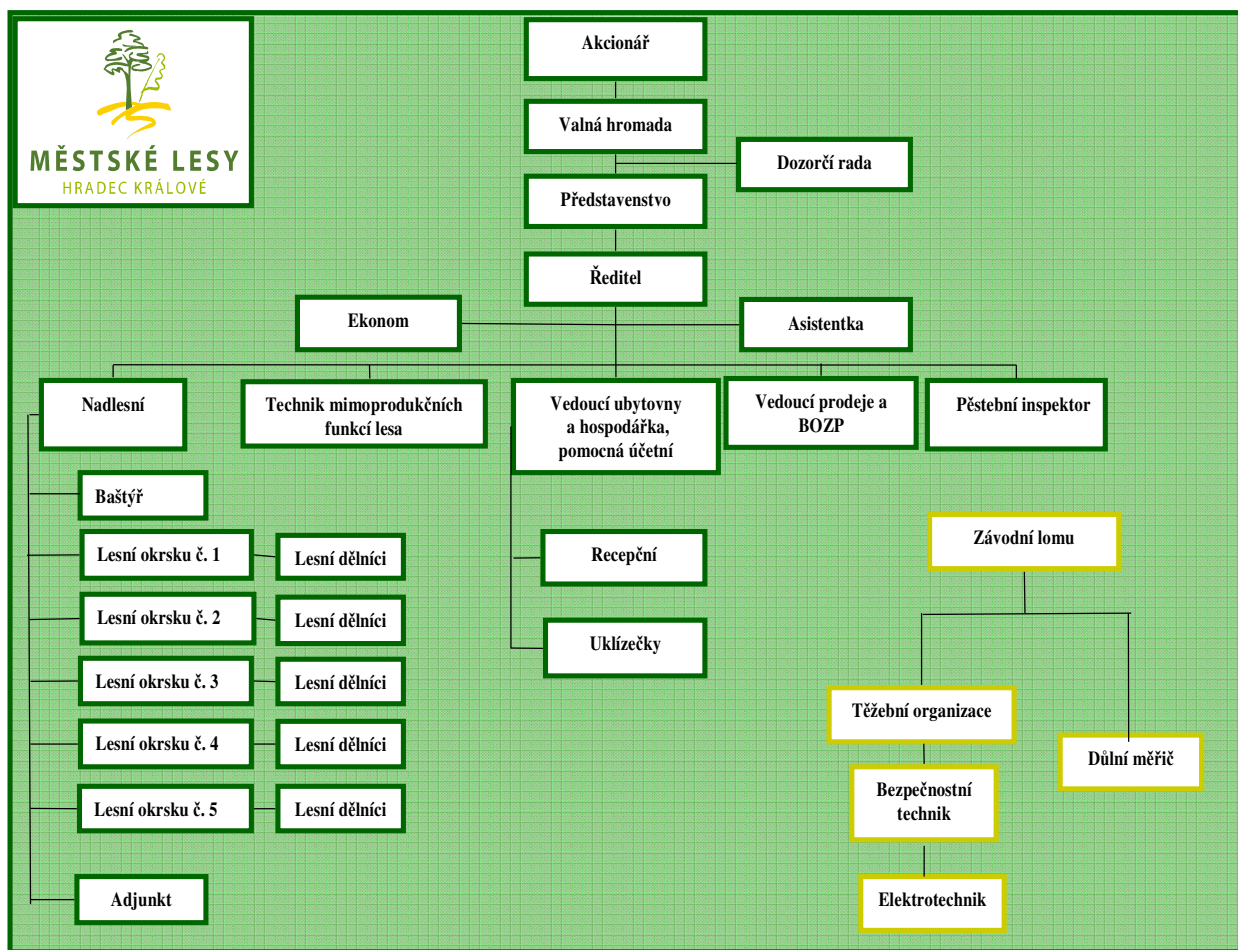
MĚSTSKÉ LESY
HRADEC KRÁLOVÉ

Akcionář

Valná hromada

Dozorčí rada

Představenstvo

Ředitel

Ekonom

Asistentka

Nadlesní

Technik mimoprodukčních funkcí lesa

Vedoucí ubytovny a hospodářka, pomocná účetní

Vedoucí prodeje a BOZP

Pěstební inspektor

Baštýř

Lesní okrsku č. 1

Lesní dělníci

Lesní okrsku č. 2

Lesní dělníci

Lesní okrsku č. 3

Lesní dělníci

Lesní okrsku č. 4

Lesní dělníci

Lesní okrsku č. 5

Lesní dělníci

Adjunkt

Recepční

Uklízečky

Závodní lomu

Těžební organizace

Důlní měřič

Bezpečnostní technik

Elektrotechnik